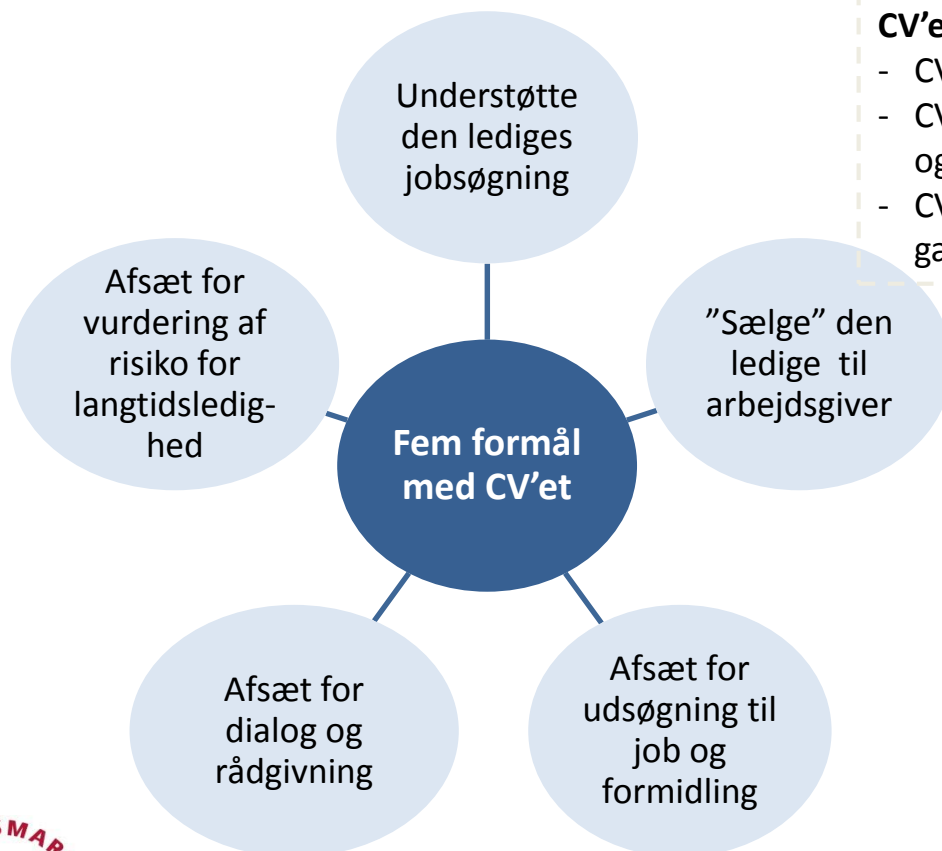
CV'e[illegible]
- CV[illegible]
- CV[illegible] og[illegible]
- CV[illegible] ga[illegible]

Understøtte den lediges jobsøgning

Afsæt for vurdering af risiko for langtidsledighed

"Sælge" den ledige til arbejdsgiver

Fem formål med CV'et

Afsæt for dialog og rådgivning

Afsæt for udsøgning til job og formidling

MAR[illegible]